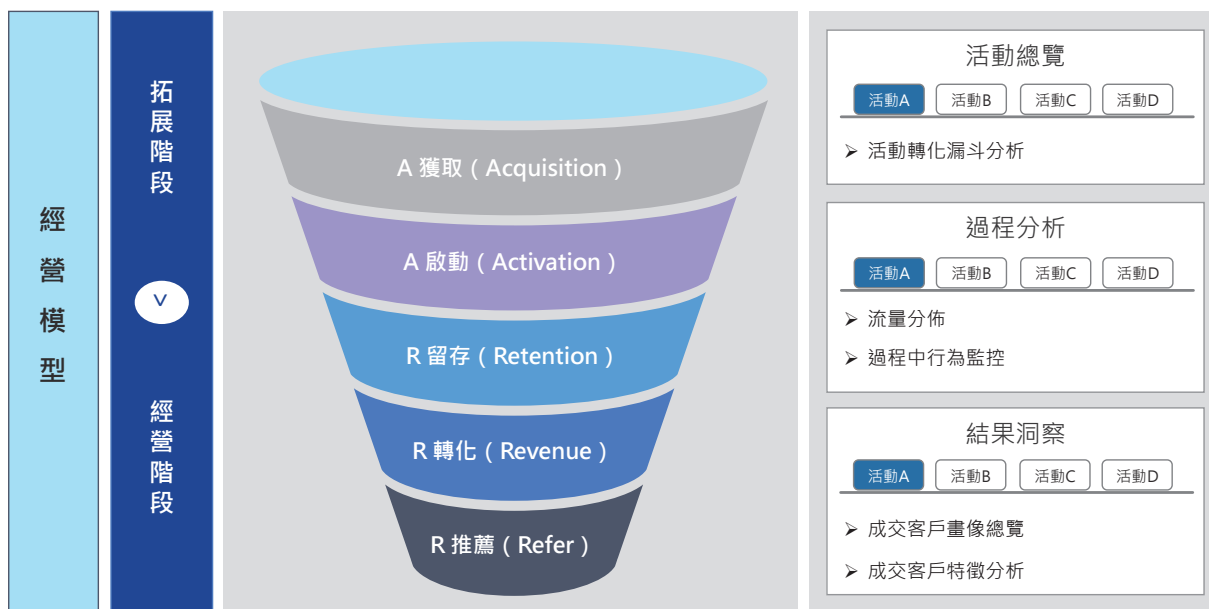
經營模型

拓展階段

V

經營階段

A 獲取（Acquisition）

A 啟動（Activation）

R 留存（Retention）

R 轉化（Revenue）

R 推薦（Refer）

活動總覽

活動A 活動B 活動C 活動D

➢ 活動轉化漏斗分析

過程分析

活動A 活動B 活動C 活動D

➢ 流量分佈

➢ 過程中行為監控

結果洞察

活動A 活動B 活動C 活動D

➢ 成交客戶畫像總覽

➢ 成交客戶特徵分析